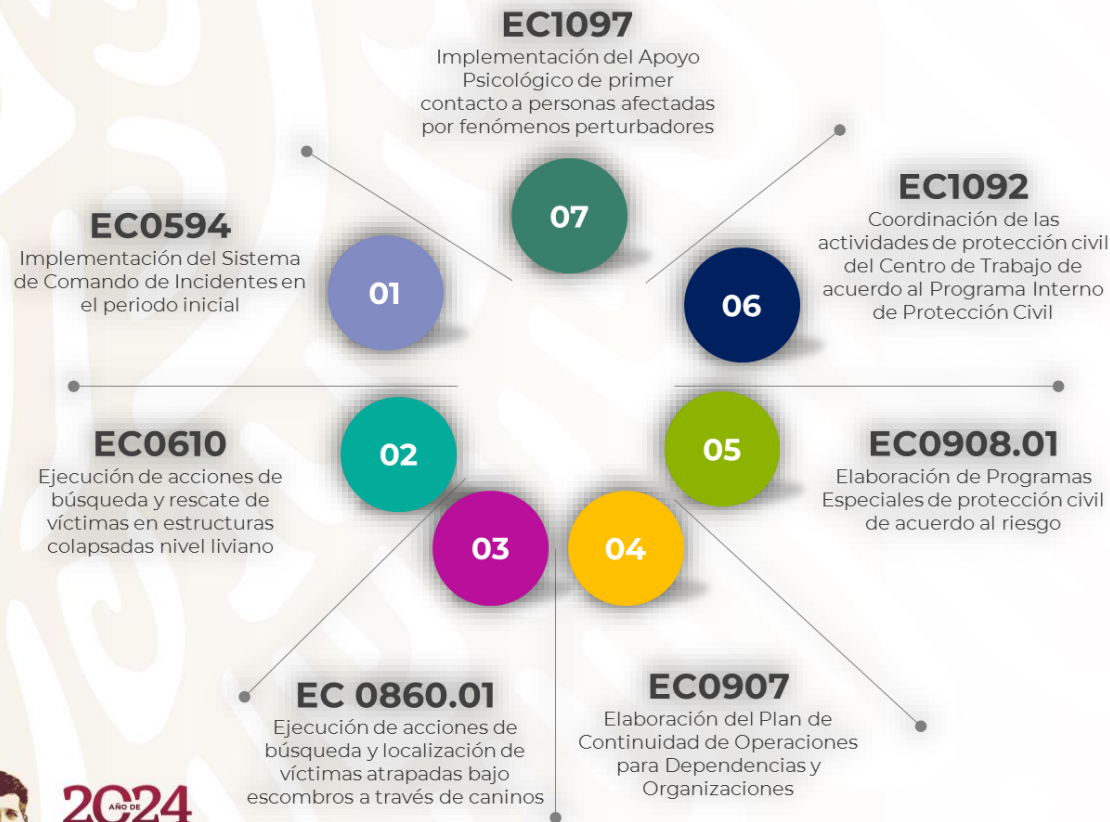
EC1097
Implementación del Apoyo Psicológico de primer contacto a personas afectadas por fenómenos perturbadores

07

EC0594
Implementación del Sistema de Comando de Incidentes en el periodo inicial

01

EC1092
Coordinación de las actividades de protección civil del Centro de Trabajo de acuerdo al Programa Interno de Protección Civil

06

EC0610
Ejecución de acciones de búsqueda y rescate de víctimas en estructuras colapsadas nivel liviano

02

05

EC0908.01
Elaboración de Programas Especiales de protección civil de acuerdo al riesgo

03

04

EC 0860.01
Ejecución de acciones de búsqueda y localización de víctimas atrapadas bajo escombros a través de caninos

EC0907
Elaboración del Plan de Continuidad de Operaciones para Dependencias y Organizaciones

AÑO DE
2024